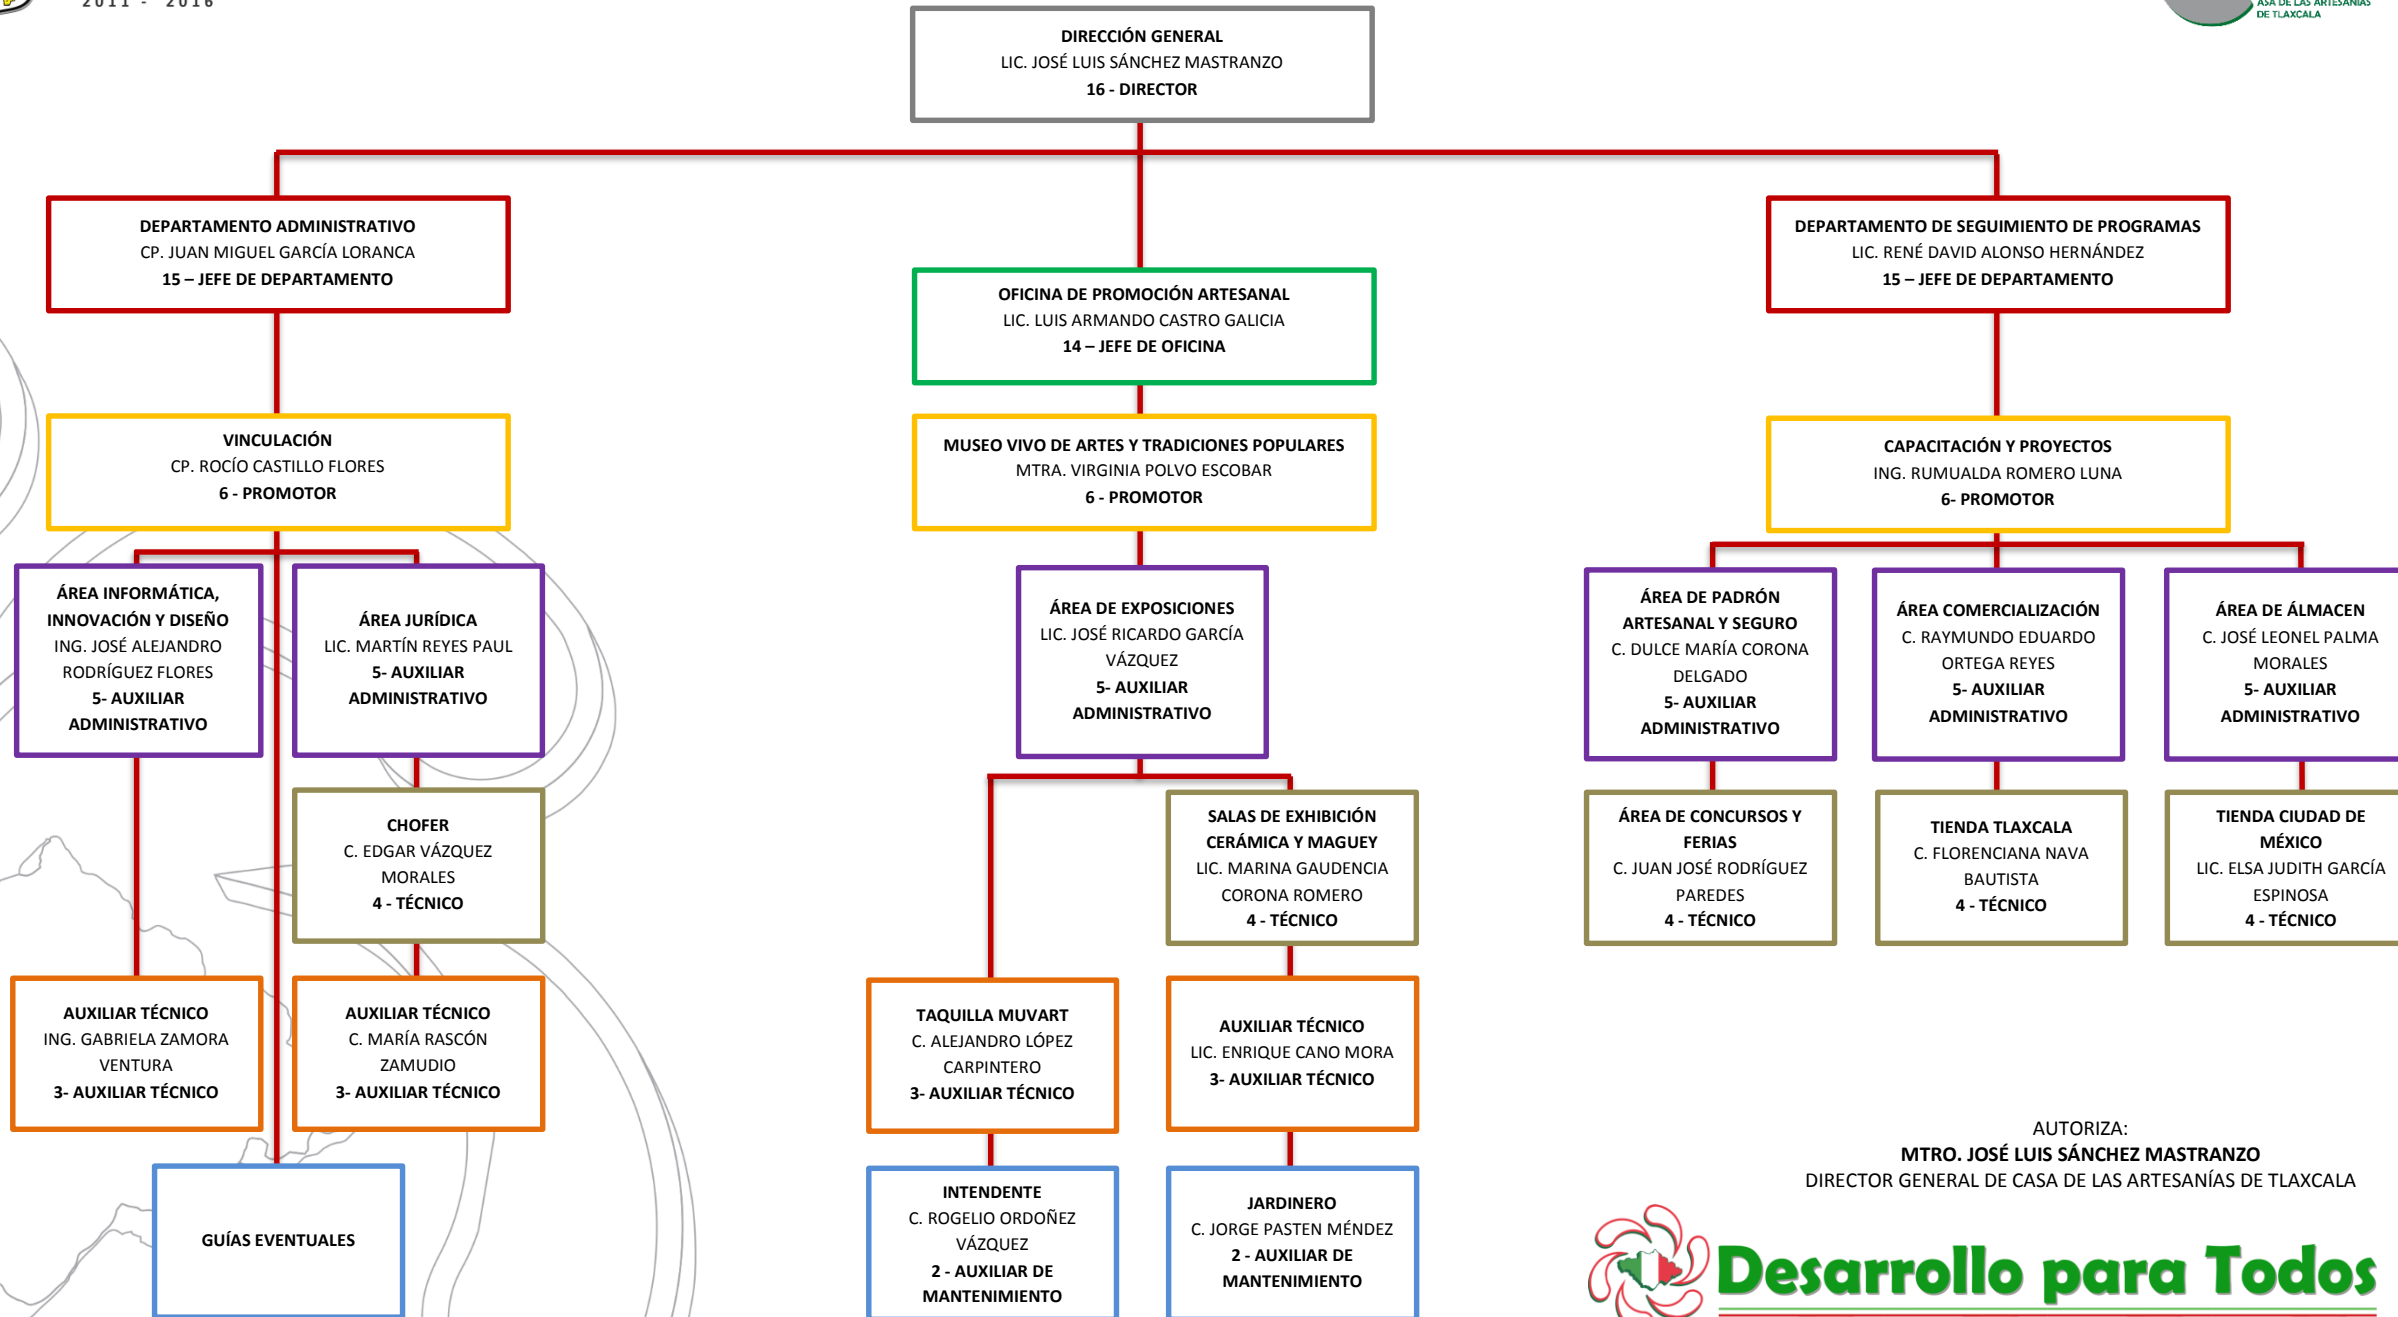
2011 - 2016

ASA DE LAS ARTESANÍAS DE TLAXCALA

DIRECCIÓN GENERAL
LIC. JOSÉ LUIS SÁNCHEZ MASTRANZO
16 - DIRECTOR

DEPARTAMENTO ADMINISTRATIVO
CP. JUAN MIGUEL GARCÍA LORANCA
15 – JEFE DE DEPARTAMENTO

OFICINA DE PROMOCIÓN ARTESANAL
LIC. LUIS ARMANDO CASTRO GALICIA
14 – JEFE DE OFICINA

DEPARTAMENTO DE SEGUIMIENTO DE PROGRAMAS
LIC. RENÉ DAVID ALONSO HERNÁNDEZ
15 – JEFE DE DEPARTAMENTO

VINCULACIÓN
CP. ROCÍO CASTILLO FLORES
6 - PROMOTOR

MUSEO VIVO DE ARTES Y TRADICIONES POPULARES
MTRA. VIRGINIA POLVO ESCOBAR
6 - PROMOTOR

CAPACITACIÓN Y PROYECTOS
ING. RUMUALDA ROMERO LUNA
6- PROMOTOR

ÁREA INFORMÁTICA, INNOVACIÓN Y DISEÑO
ING. JOSÉ ALEJANDRO RODRÍGUEZ FLORES
5- AUXILIAR ADMINISTRATIVO

ÁREA JURÍDICA
LIC. MARTÍN REYES PAUL
5- AUXILIAR ADMINISTRATIVO

ÁREA DE EXPOSICIONES
LIC. JOSÉ RICARDO GARCÍA VÁZQUEZ
5- AUXILIAR ADMINISTRATIVO

ÁREA DE PADRÓN ARTESANAL Y SEGURO
C. DULCE MARÍA CORONA DELGADO
5- AUXILIAR ADMINISTRATIVO

ÁREA COMERCIALIZACIÓN
C. RAYMUNDO EDUARDO ORTEGA REYES
5- AUXILIAR ADMINISTRATIVO

ÁREA DE ÁLMACEN
C. JOSÉ LEONEL PALMA MORALES
5- AUXILIAR ADMINISTRATIVO

CHOFER
C. EDGAR VÁZQUEZ MORALES
4 - TÉCNICO

SALAS DE EXHIBICIÓN CERÁMICA Y MAGUEY
LIC. MARINA GAUDENCIA CORONA ROMERO
4 - TÉCNICO

ÁREA DE CONCURSOS Y FERIAS
C. JUAN JOSÉ RODRÍGUEZ PAREDES
4 - TÉCNICO

TIENDA TLAXCALA
C. FLORENCIANA NAVA BAUTISTA
4 - TÉCNICO

TIENDA CIUDAD DE MÉXICO
LIC. ELSA JUDITH GARCÍA ESPINOSA
4 - TÉCNICO

AUXILIAR TÉCNICO
ING. GABRIELA ZAMORA VENTURA
3- AUXILIAR TÉCNICO

AUXILIAR TÉCNICO
C. MARÍA RASCÓN ZAMUDIO
3- AUXILIAR TÉCNICO

TAQUILLA MUVART
C. ALEJANDRO LÓPEZ CARPINTERO
3- AUXILIAR TÉCNICO

AUXILIAR TÉCNICO
LIC. ENRIQUE CANO MORA
3- AUXILIAR TÉCNICO

GUÍAS EVENTUALES

INTENDENTE
C. ROGELIO ORDOÑEZ VÁZQUEZ
2 - AUXILIAR DE MANTENIMIENTO

JARDINERO
C. JORGE PASTEN MÉNDEZ
2 - AUXILIAR DE MANTENIMIENTO

AUTORIZA:
MTRO. JOSÉ LUIS SÁNCHEZ MASTRANZO
DIRECTOR GENERAL DE CASA DE LAS ARTESANÍAS DE TLAXCALA

Desarrollo para Todos